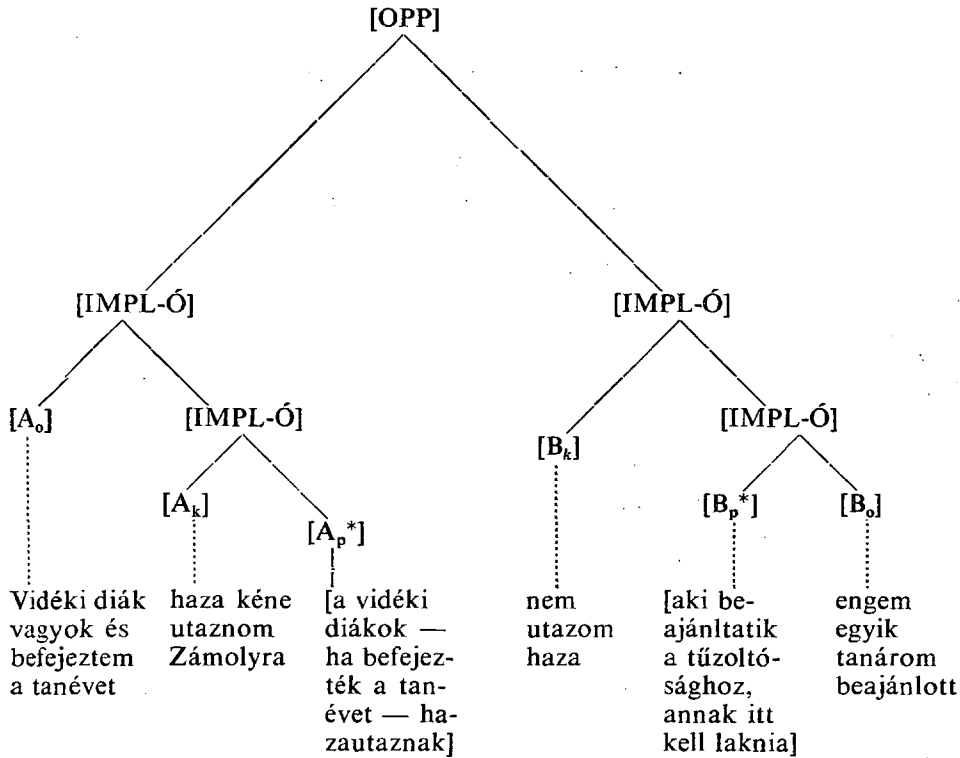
[OPP]

[IMPL-Ó]

[IMPL-Ó]

$[A_o]$

[IMPL-Ó]

$[B_k]$

[IMPL-Ó]

$[A_k]$

$[A_p{}^*]$

$[B_p{}^*]$

$[B_o]$

Vidéki diák vagyok és befejeztem a tanévet

haza kéne utaznom Zámolyra

[a vidéki diákok — ha befejezték a tanévet — hazautaznak]

nem utazom haza

[aki beajánltatik a tűzoltósághoz, annak itt kell laknia]

engem egyik tanárom beajánlott